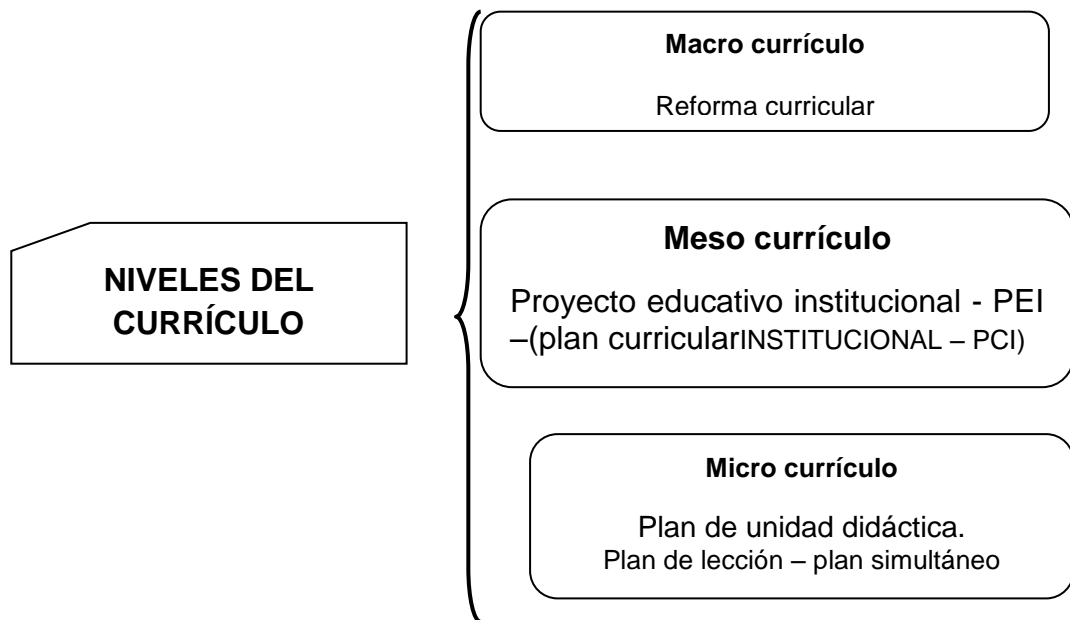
NIVELES DEL CURRÍCULO

Macro currículo

Reforma curricular

Meso currículo

Proyecto educativo institucional - PEI –(plan curricularINSTITUCIONAL – PCI)

Micro currículo

Plan de unidad didáctica.
Plan de lección – plan simultáneo